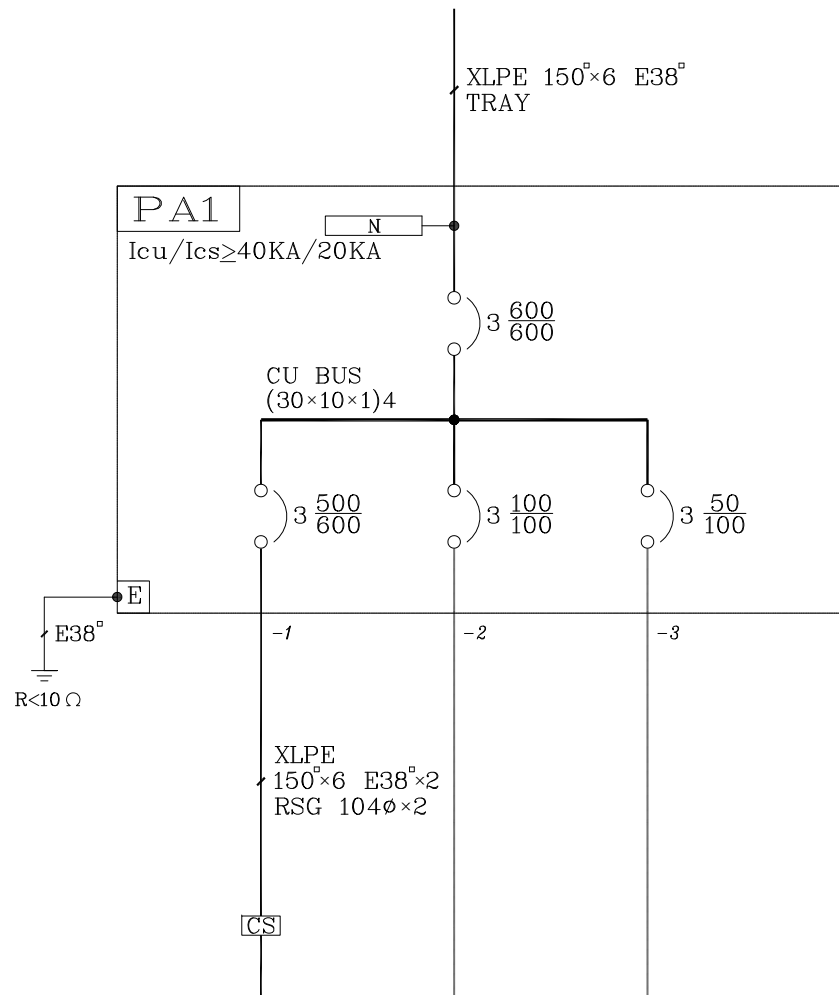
XLPE 150$^{□}$×6 E38$^{□}$
TRAY

PA1

N

Icu/Ics≥40KA/20KA

3 $\frac{600}{600}$

CU BUS
(30×10×1)4

3 $\frac{500}{600}$

3 $\frac{100}{100}$

3 $\frac{50}{100}$

E

E38$^{□}$

R<10 Ω

-1

-2

-3

XLPE
150$^{□}$×6 E38$^{□}$×2
RSG 104ø×2

CS